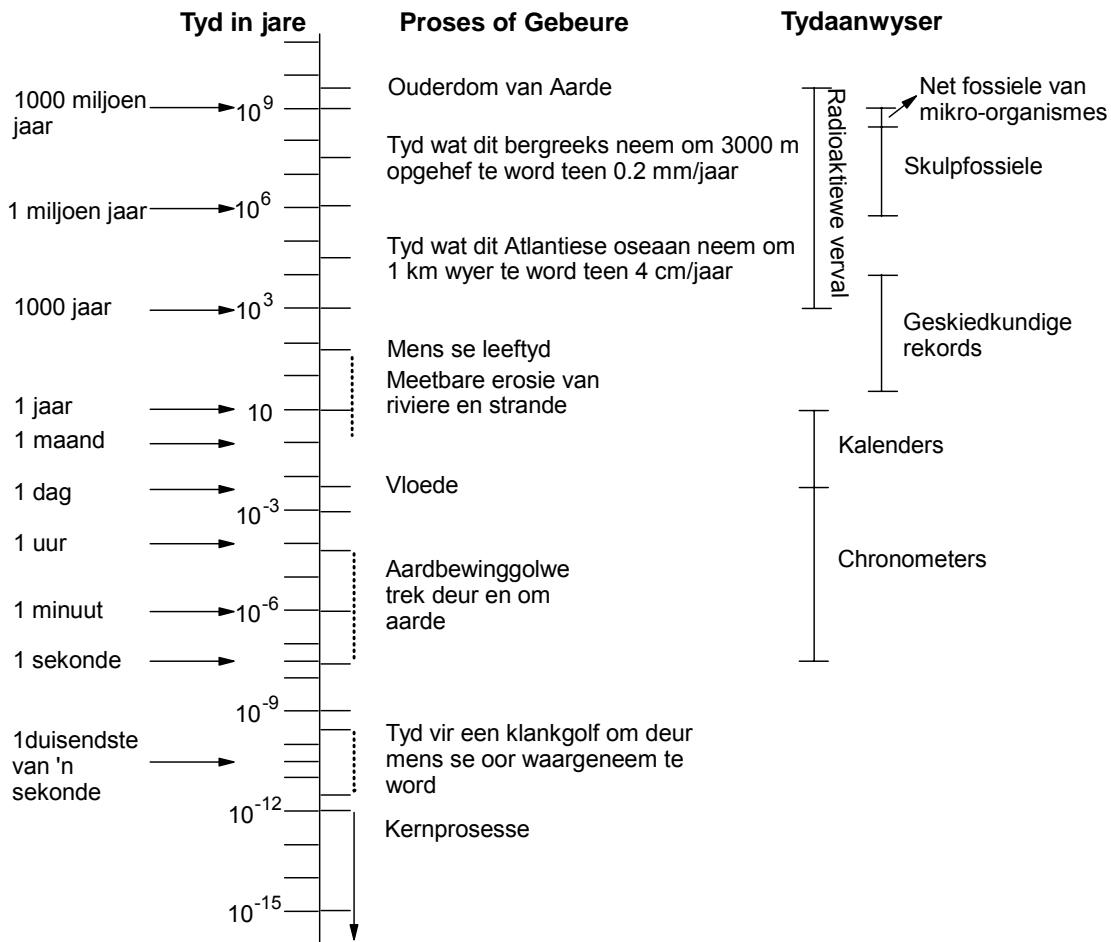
Tyd in jare

Proses of Gebeure

Tydaanwyser

1000 miljoen jaar $10^9$

Ouderdom van Aarde

Net fossiele van mikro-organismes

Radioaktiewe verval

Tyd wat dit bergreeks neem om 3000 m opgehef te word teen 0.2 mm/jaar

Skulpfossiele

1 miljoen jaar $10^6$

Tyd wat dit Atlantiese oseaan neem om 1 km wyer te word teen 4 cm/jaar

1000 jaar $10^3$

Geskiedkundige rekords

Mens se leeftyd

Meetbare erosie van riviere en strande

1 jaar 10

1 maand

Kalenders

1 dag

Vloede

$10^{-3}$

1 uur

Chronometers

Aardbewinggolwe trek deur en om aarde

1 minuut $10^{-6}$

1 sekonde

$10^{-9}$

1duisendste van 'n sekonde

Tyd vir een klankgolf om deur mens se oor waargeneem te word

$10^{-12}$

Kernprosesse

$10^{-15}$